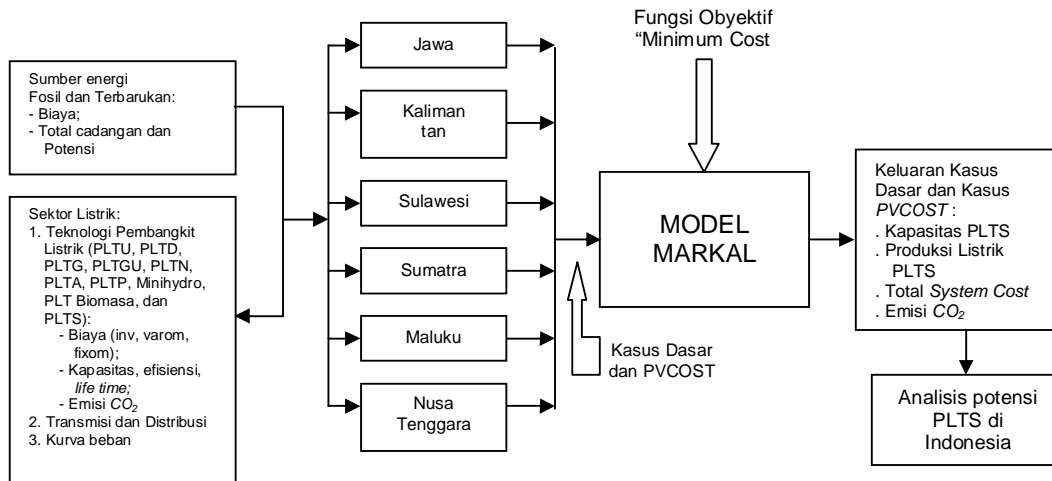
Sumber energi Fosil dan Terbarukan:
- Biaya;
- Total cadangan dan Potensi

Sektor Listrik:
1. Teknologi Pembangkit Listrik (PLTU, PLTD, PLTG, PLTGU, PLTN, PLTA, PLTP, Minihydro, PLT Biomasa, dan PLTS):
- Biaya (inv, varom, fixom);
- Kapasitas, efisiensi, life time;
- Emisi $CO_2$
2. Transmisi dan Distribusi
3. Kurva beban

Jawa

Kaliman tan

Sulawesi

Sumatra

Maluku

Nusa Tenggara

Fungsi Obyektif "Minimum Cost

MODEL MARKAL

Kasus Dasar dan PVCOST

Keluaran Kasus Dasar dan Kasus PVCOST :
. Kapasitas PLTS
. Produksi Listrik PLTS
. Total System Cost
. Emisi $CO_2$

Analisis potensi PLTS di Indonesia